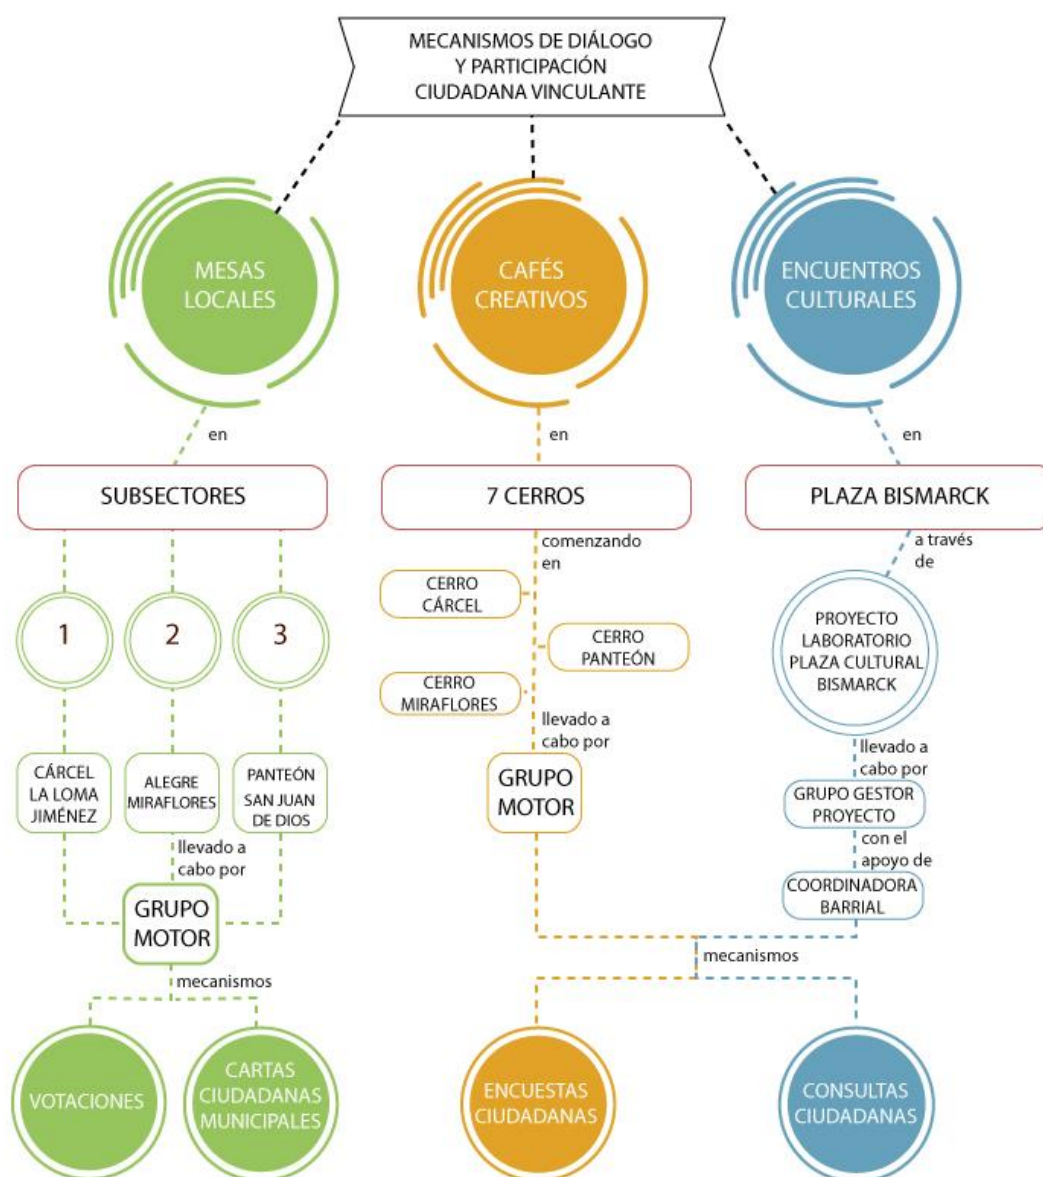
MECANISMOS DE DIÁLOGO Y PARTICIPACIÓN CIUDADANA VINCULANTE

MESAS LOCALES

en

SUBSECTORES

1

2

3

CÁRCEL LA LOMA JIMÉNEZ

ALEGRE MIRAFLORES

PANTEÓN SAN JUAN DE DIOS

llevado a cabo por

GRUPO MOTOR

mecanismos

VOTACIONES

CARTAS CIUDADANAS MUNICIPALES

CAFÉS CREATIVOS

en

7 CERROS

comenzando en

CERRO CÁRCEL

CERRO PANTEÓN

CERRO MIRAFLORES

llevado a cabo por

GRUPO MOTOR

ENCUENTROS CULTURALES

en

PLAZA BISMARCK

a través de

PROYECTO LABORATORIO PLAZA CULTURAL BISMARCK

llevado a cabo por

GRUPO GESTOR PROYECTO

con el apoyo de

COORDINADORA BARRIAL

mecanismos

ENCUESTAS CIUDADANAS

CONSULTAS CIUDADANAS